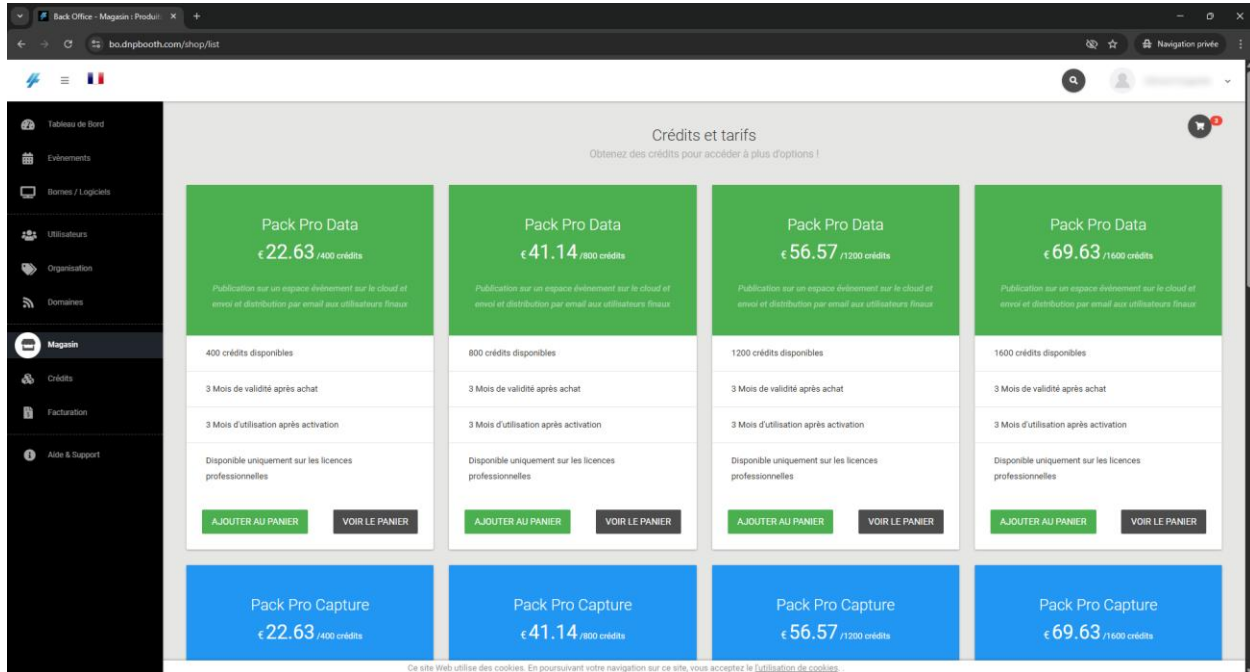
Back Office - Magasin : Produit ×

bo.dnpbooth.com/shop/list

Navigation privée

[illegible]

Tableau de Bord
Evènements
Bornes / Logiciels
Utilisateurs
Organisation
Domaines
Magasin
Crédits
Facturation
Aide & Support

3

Crédits et tarifs
Obtenez des crédits pour accéder à plus d'options !

Pack Pro Data
€22.63 /400 crédits
Publication sur un espace événement sur le cloud et envoi et distribution par email aux utilisateurs finaux
400 crédits disponibles
3 Mois de validité après achat
3 Mois d'utilisation après activation
Disponible uniquement sur les licences professionnelles
AJOUTER AU PANIER
VOIR LE PANIER

Pack Pro Data
€41.14 /800 crédits
Publication sur un espace événement sur le cloud et envoi et distribution par email aux utilisateurs finaux
800 crédits disponibles
3 Mois de validité après achat
3 Mois d'utilisation après activation
Disponible uniquement sur les licences professionnelles
AJOUTER AU PANIER
VOIR LE PANIER

Pack Pro Data
€56.57 /1200 crédits
Publication sur un espace événement sur le cloud et envoi et distribution par email aux utilisateurs finaux
1200 crédits disponibles
3 Mois de validité après achat
3 Mois d'utilisation après activation
Disponible uniquement sur les licences professionnelles
AJOUTER AU PANIER
VOIR LE PANIER

Pack Pro Data
€69.63 /1600 crédits
Publication sur un espace événement sur le cloud et envoi et distribution par email aux utilisateurs finaux
1600 crédits disponibles
3 Mois de validité après achat
3 Mois d'utilisation après activation
Disponible uniquement sur les licences professionnelles
AJOUTER AU PANIER
VOIR LE PANIER

Pack Pro Capture
€22.63 /400 crédits

Pack Pro Capture
€41.14 /800 crédits

Pack Pro Capture
€56.57 /1200 crédits

Pack Pro Capture
€69.63 /1600 crédits

Ce site Web utilise des cookies. En poursuivant votre navigation sur ce site, vous acceptez le l'utilisation de cookies.